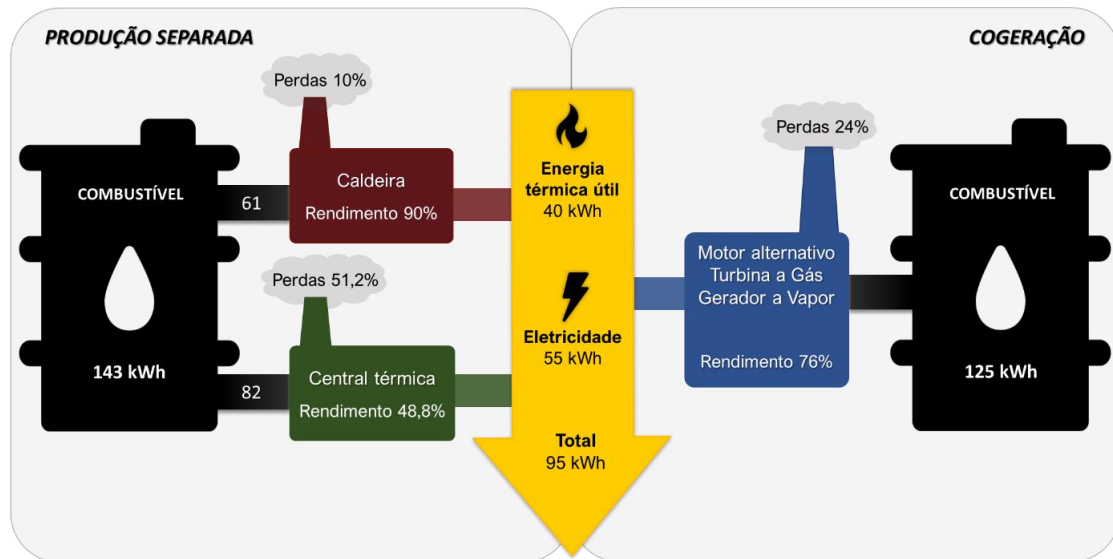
PRODUÇÃO SEPARADA

COGERAÇÃO

Perdas 10%

COMBUSTÍVEL

61

Caldeira
Rendimento 90%

Energia térmica útil
40 kWh

Perdas 24%

COMBUSTÍVEL

Motor alternativo
Turbina a Gás
Gerador a Vapor

Perdas 51,2%

Eletricidade
55 kWh

Rendimento 76%

143 kWh

82

Central térmica
Rendimento 48,8%

125 kWh

Total
95 kWh